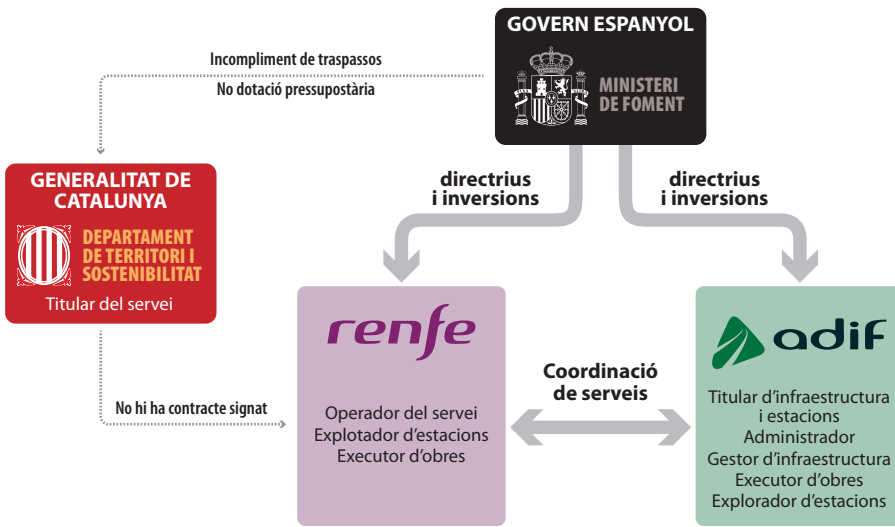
GOVERN ESPANYOL

MINISTERI DE FOMENT

Incompliment de traspassos

No dotació pressupostària

GENERALITAT DE CATALUNYA

DEPARTAMENT DE TERRITORI I SOSTENIBILITAT

Titular del servei

directrius i inversions

directrius i inversions

renfe

Operador del servei
Explotador d'estacions
Executor d'obres

Coordinació de serveis

No hi ha contracte signat

adif

Titular d'infraestructura i estacions
Administrador
Gestor d'infraestructura
Executor d'obres
Explorador d'estacions